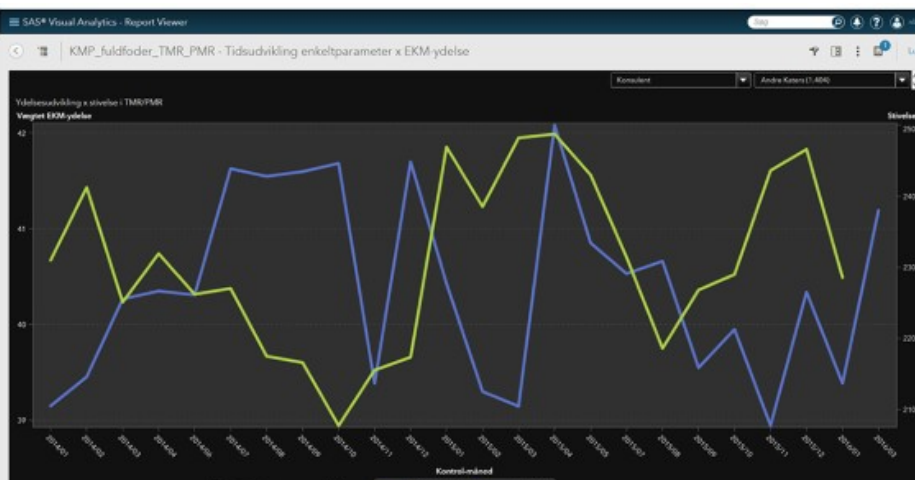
SAS® Visual Analytics - Report Viewer

Søg

KMP_fuldfoder_TMR_PMR - Tidsudvikling enkeltparameter x EKM-ydelse

Konsulent

Andre Katers (1.404)

Ydelsesudvikling x stivelse i TMR/PMR

Vægtet EKM-ydelse

Stivelse

42

41

40

39

250

240

230

220

210

2014/01

2014/02

2014/03

2014/04

2014/05

2014/07

2014/08

2014/09

2014/10

2014/11

2014/12

2015/01

2015/02

2015/03

2015/04

2015/05

2015/07

2015/08

2015/09

2015/10

2015/11

2015/12

2016/01

2016/03

Kontrol-måned